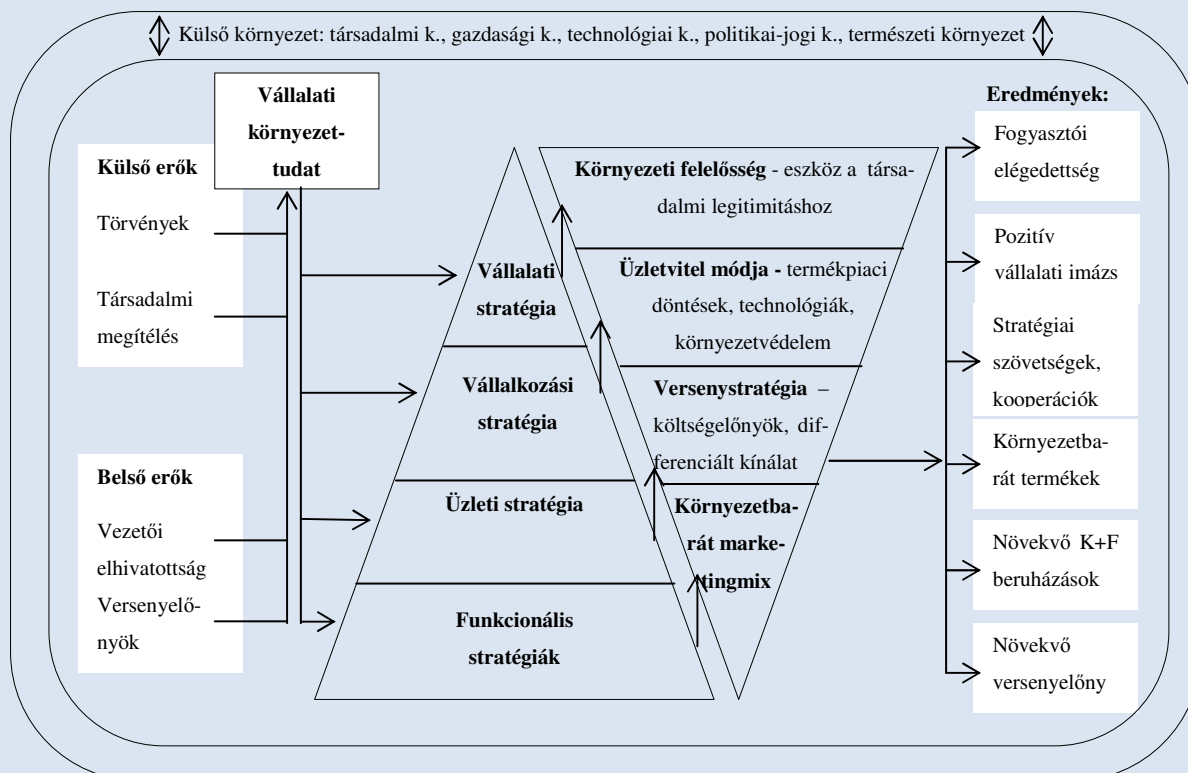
Külső környezet: társadalmi k., gazdasági k., technológiai k., politikai-jogi k., természeti környezet

Vállalati környezettudat

Külső erők

Törvények

Társadalmi megítélés

Belső erők

Vezetői elhivatottság

Versenyelőnyök

Vállalati stratégia

Vállalkozási stratégia

Üzleti stratégia

Funkcionális stratégiák

Környezeti felelősség - eszköz a társadalmi legitimitáshoz

Üzletvitel módja - termékpiaci döntések, technológiák, környezetvédelem

Versenystratégia – költségelőnyök, differenciált kínálat

Környezetbarát marketingmix

Eredmények:

Fogyasztói elégedettség

Pozitív vállalati imázs

Stratégiai szövetségek, kooperációk

Környezetbarát termékek

Növekvő K+F beruházások

Növekvő versenyelőny